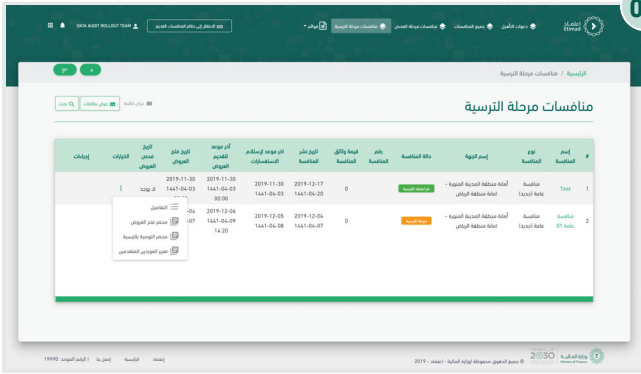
اعتماد Etimad

دعوات التأهيل | جميع المنافسات | منافسات مرحلة العرض | منافسات مرحلة الترسية | مواقع

DATA AUDIT ROLLOUT TEAM | الانتقال إلى نظام المنافسات القديم

الرئيسية / منافسات مرحلة الترسية

منافسات مرحلة الترسية

عرض قائمة | عرض بطاقات | بحث

| # | إسم المنافسة | نوع المنافسة | إسم الجهة | حالة المنافسة | رقم المنافسة | قيمة وثائق المنافسة | تاريخ نشر المنافسة | اخر موعد لإستلام الاستفسارات | آخر موعد لتقديم العروض | تاريخ فتح العروض | تاريخ فحص العروض | الخيارات | إجراءات |
|---|---|---|---|---|---|---|---|---|---|---|---|---|---|
| 1 | Test | منافسة عامة (جديدة) | أمانة منطقة المدينة المنورة - امانة منطقة الرياض | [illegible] | | 0 | 2019-12-17 1441-04-20 | 2019-11-30 1441-04-03 | 2019-11-30 1441-04-03 00:00 | 2019-11-30 1441-04-03 | لا يوجد | ⋮ | |
| 2 | منافسة عامة 01 | منافسة عامة (جديدة) | أمانة منطقة المدينة المنورة - امانة منطقة الرياض | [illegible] | | 0 | 2019-12-04 1441-04-07 | 2019-12-05 1441-04-08 | 2019-12-06 1441-04-09 14:20 | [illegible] 07 | | | |

التفاصيل
محضر فتح العروض
محضر التوصية بالترسية
تقرير الموردين المتقدمين

وزارة المالية Ministry of Finance | رؤية 2030 | © جميع الحقوق محفوظة لوزارة المالية - اعتماد - 2019

إعتماد | الرئيسية | إتصل بنا | الرقم الموحد 19990